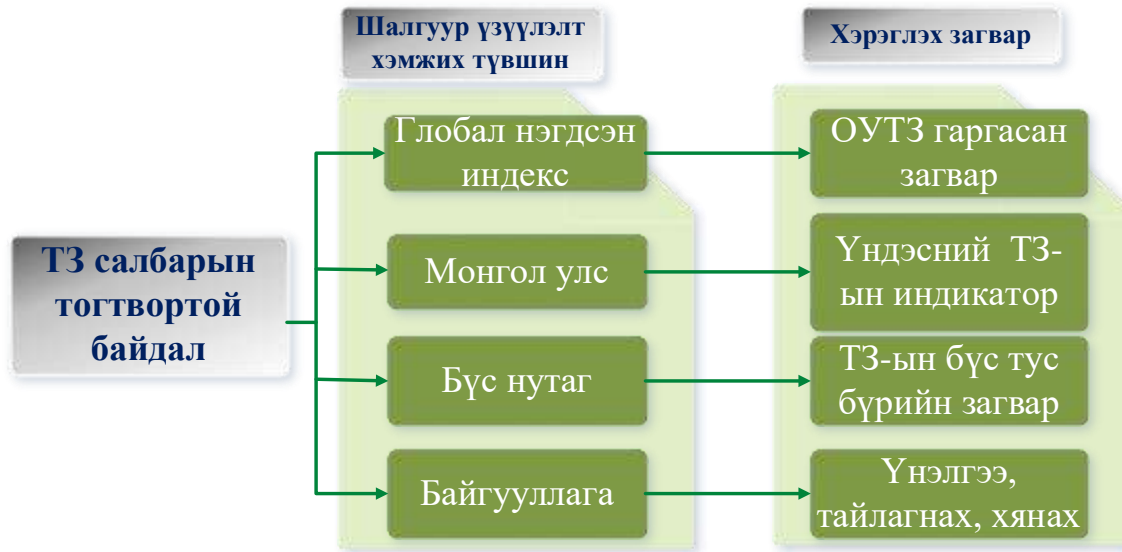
Шалгуур үзүүлэлт хэмжих түвшин

Хэрэглэх загвар

ТЗ салбарын тогтвортой байдал

Глобал нэгдсэн индекс

ОУТЗ гаргасан загвар

Монгол улс

Үндэсний ТЗ-ын индикатор

Бүс нутаг

ТЗ-ын бүс тус бүрийн загвар

Байгууллага

Үнэлгээ, тайлагнах, хянах